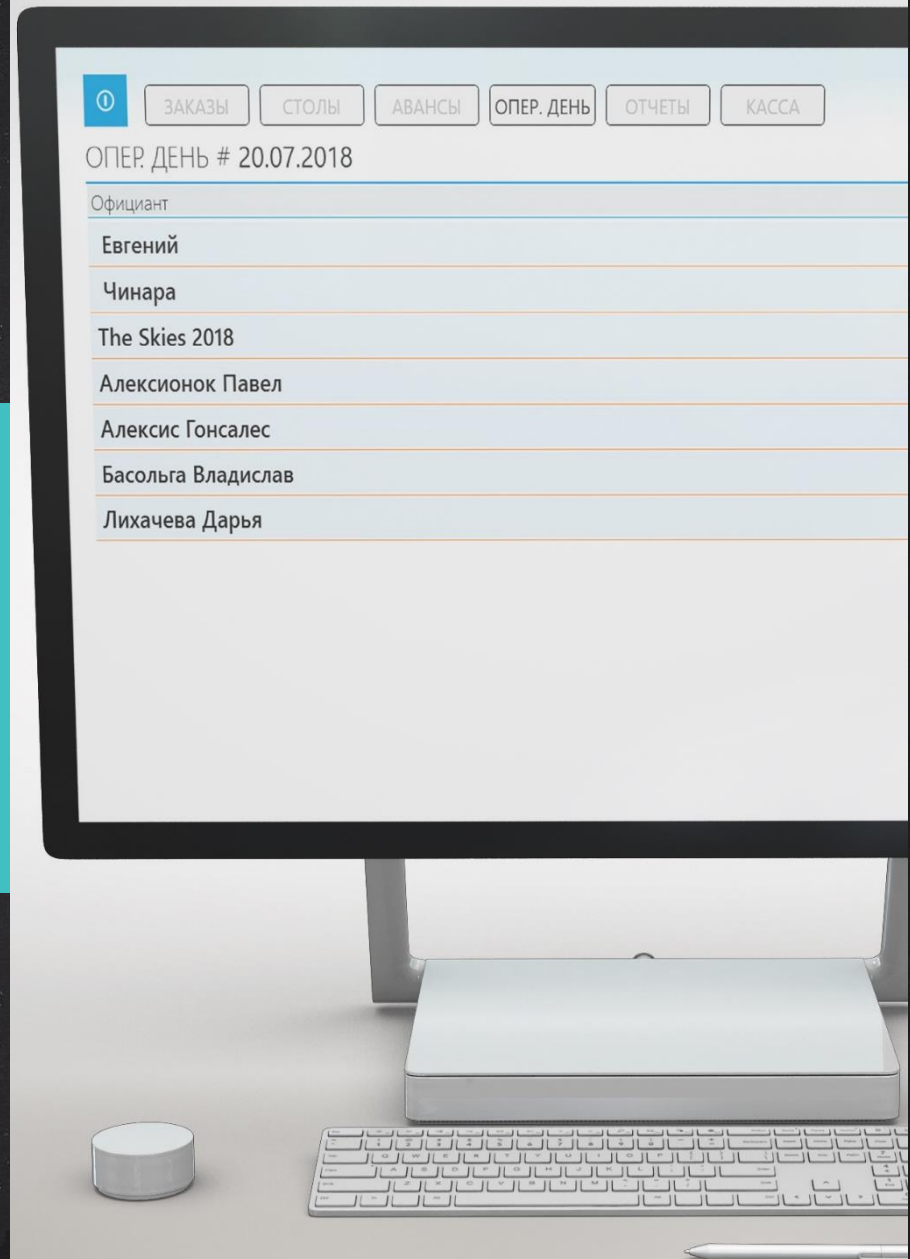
ЗАКАЗЫ СТОЛЫ АВАНСЫ ОПЕР. ДЕНЬ ОТЧЕТЫ КАССА

ОПЕР. ДЕНЬ # 20.07.2018

| Официант |
|---|
| Евгений |
| Чинара |
| The Skies 2018 |
| Алексионок Павел |
| Алексис Гонсалес |
| Басольга Владислав |
| Лихачева Дарья |